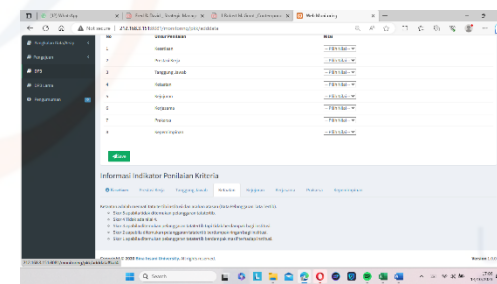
(1) WhatsApp
Profil & Skripsi - Sistem Pakar
(1) Prof Siti - Pendekatan
Web Monitoring
Not secure | 212.168.3.15:8087/monitoring/sis/siswa/data

Bagaimana Monitoring
Pengguna
SPS
Informasi
Pengumuman

No	Unsur Penilaian	Nilai
1	Kesehatan	-- Pilih Nilai --
2	Perilaku Kerja	-- Pilih Nilai --
3	Tanggung Jawab	-- Pilih Nilai --
4	Kejujuran	-- Pilih Nilai --
5	Kerjasama	-- Pilih Nilai --
6	Prakarsa	-- Pilih Nilai --
7	Kepemimpinan	-- Pilih Nilai --

Simpan

Informasi Indikator Penilaian Kriteria

Kesehatan	Perilaku Kerja	Tanggung Jawab	Kejujuran	Kerjasama	Prakarsa	Kepemimpinan

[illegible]
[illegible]
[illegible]
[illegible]
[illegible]
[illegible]

Copyright © 2020 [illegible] University. All rights reserved.
212.168.3.15:8087/monitoring/sis/siswa/data
Q Search